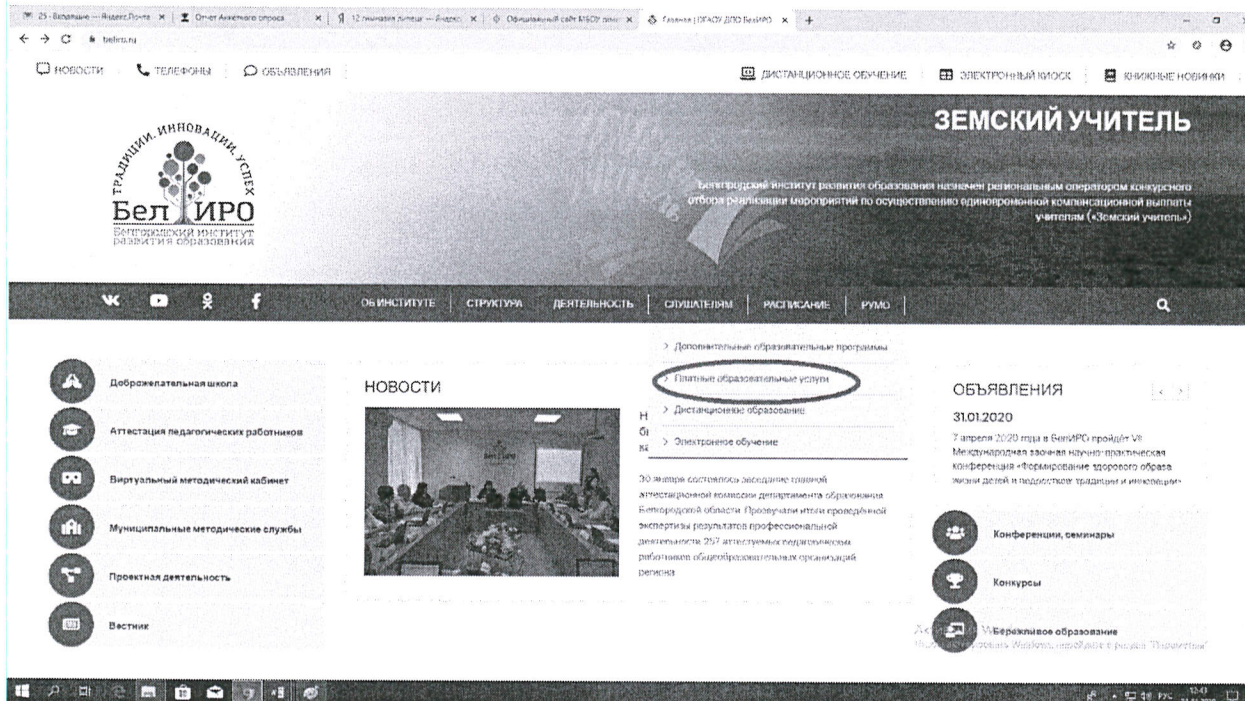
25 · Входящие — Яндекс.Почта | Отчет Анкетного опроса | 12 лучших лицея — Яндекс | Официальный сайт МБОУ | Главная | ОГАОУ ДПО БелИРО

beliro.ru

НОВОСТИ ТЕЛЕФОНЫ ОБЪЯВЛЕНИЯ ДИСТАНЦИОННОЕ ОБУЧЕНИЕ ЭЛЕКТРОННЫЙ КИОСК КНИЖНЫЕ НОВИНКИ

ТРАДИЦИИ. ИННОВАЦИИ. УСПЕХ
БелИРО
Белгородский институт развития образования

ЗЕМСКИЙ УЧИТЕЛЬ

Белгородский институт развития образования назначен региональным оператором конкурсного отбора реализации мероприятий по осуществлению единовременной компенсационной выплаты учителям («Земский учитель»)

ОБ ИНСТИТУТЕ | СТРУКТУРА | ДЕЯТЕЛЬНОСТЬ | СЛУШАТЕЛЯМ | РАСПИСАНИЕ | РУМО

> Дополнительные образовательные программы
> Платные образовательные услуги
> Дистанционное образование
> Электронное обучение

Доброжелательная школа
Аттестация педагогических работников
Виртуальный методический кабинет
Муниципальные методические службы
Проектная деятельность
Вестник

НОВОСТИ

Н
бі
ка

30 января состоялось заседание главной аттестационной комиссии департамента образования Белгородской области. Подведены итоги проведённой экспертизы результатов профессиональной деятельности 257 аттестуемых педагогических работников общеобразовательных организаций региона

ОБЪЯВЛЕНИЯ

31.01.2020

7 апреля 2020 года в БелИРО пройдёт VI Международная заочная научно-практическая конференция «Формирование здорового образа жизни детей и подростков: традиции и инновации»

Конференции, семинары
Конкурсы
Бережливое образование

Активация Windows
Чтобы активировать Windows, перейдите в раздел "Параметры".

РУС 12:43